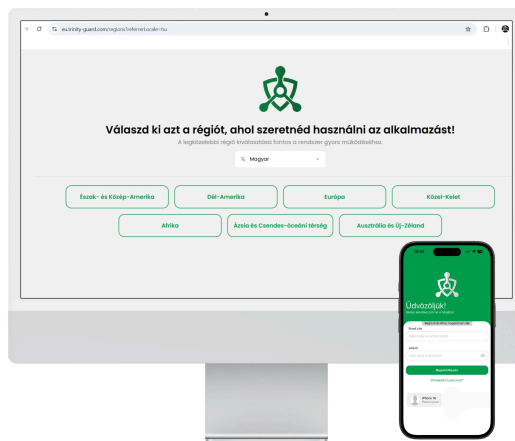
eu.trinity-guard.com/regions?referrerLocale=hu

Válaszd ki azt a régiót, ahol szeretnéd használni az alkalmazást!

A legközelebbi régió kiválasztása fontos a rendszer gyors működéséhez.

Magyar

Észak- és Közép-Amerika

Dél-Amerika

Európa

Közel-Kelet

Afrika

Ázsia és Csendes-óceáni térség

Ausztrália és Új-Zéland

10:45

Üdvözöljük!

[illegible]

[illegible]

Email cím

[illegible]

Jelszó

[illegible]

Bejelentkezés

Elfelejtette a jelszót?

iPhone 16
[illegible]